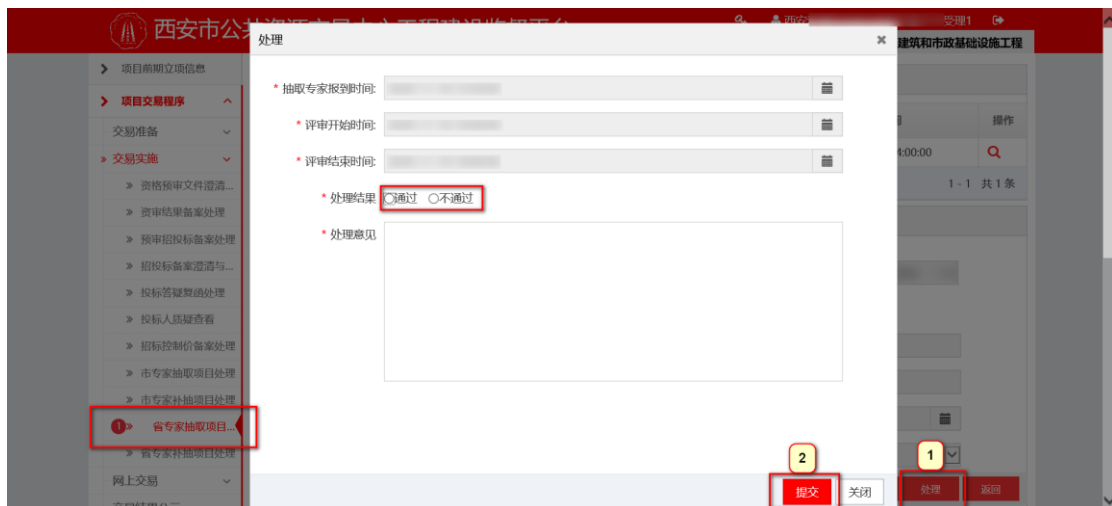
西安市公共资源交易中心工程建设监督平台

受理1

处理

×

建筑和市政基础设施工程

> 项目前期立项信息

> 项目交易程序

交易准备

» 交易实施

» 资格预审文件澄清...

» 资审结果备案处理

» 预审招投标备案处理

» 招投标备案澄清与...

» 投标答疑复函处理

» 投标人质疑查看

» 招标控制价备案处理

» 市专家抽取项目处理

» 市专家补抽项目处理

1 » 省专家抽取项目...

» 省专家补抽项目处理

网上交易

* 抽取专家报到时间:

* 评审开始时间:

* 评审结束时间:

* 处理结果 ○通过 ○不通过

* 处理意见

操作

4:00:00

1 - 1 共 1 条

2

提交

关闭

1

处理

返回